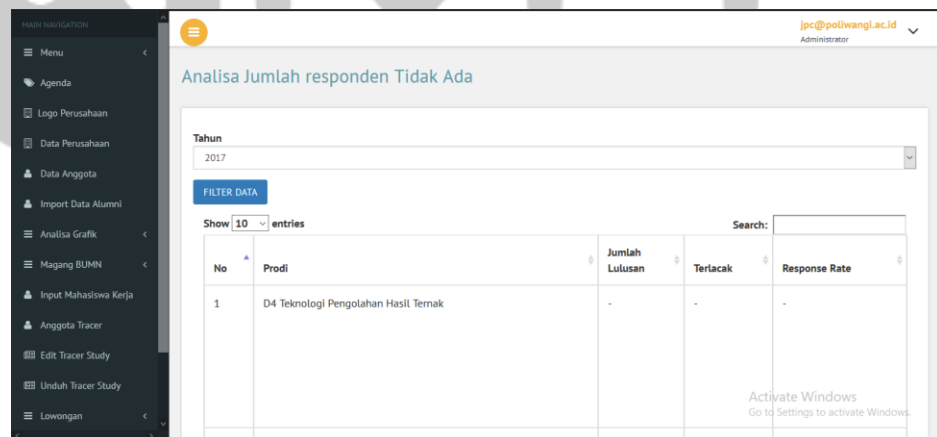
MAIN NAVIGATION
Menu
Agenda
Logo Perusahaan
Data Perusahaan
Data Anggota
Import Data Alumni
Analisa Grafik
Magang BUMN
Input Mahasiswa Kerja
Anggota Tracer
Edit Tracer Study
Unduh Tracer Study
Lowongan

jpc@poliwangi.ac.id
Administrator

Analisa Jumlah responden Tidak Ada

Tahun
2017

FILTER DATA

Show 10 entries

Search:

| No | Prodi | Jumlah Lulusan | Terlacak | Response Rate |
|---|---|---|---|---|
| 1 | D4 Teknologi Pengolahan Hasil Ternak | - | - | - |

Activate Windows
Go to Settings to activate Windows.